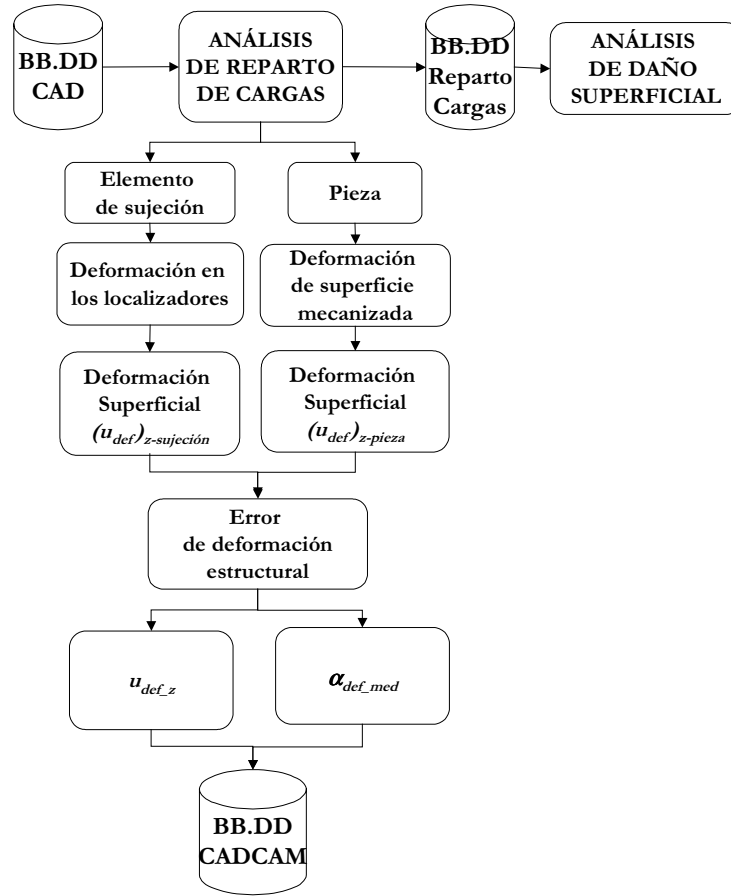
BB.DD CAD

ANÁLISIS DE REPARTO DE CARGAS

BB.DD Reparto Cargas

ANÁLISIS DE DAÑO SUPERFICIAL

Elemento de sujeción

Pieza

Deformación en los localizadores

Deformación de superficie mecanizada

Deformación Superficial $(u_{def})_{z\text{-sujeción}}$

Deformación Superficial $(u_{def})_{z\text{-pieza}}$

Error de deformación estructural

$u_{def\_z}$

$\alpha_{def\_med}$

BB.DD CADCAM